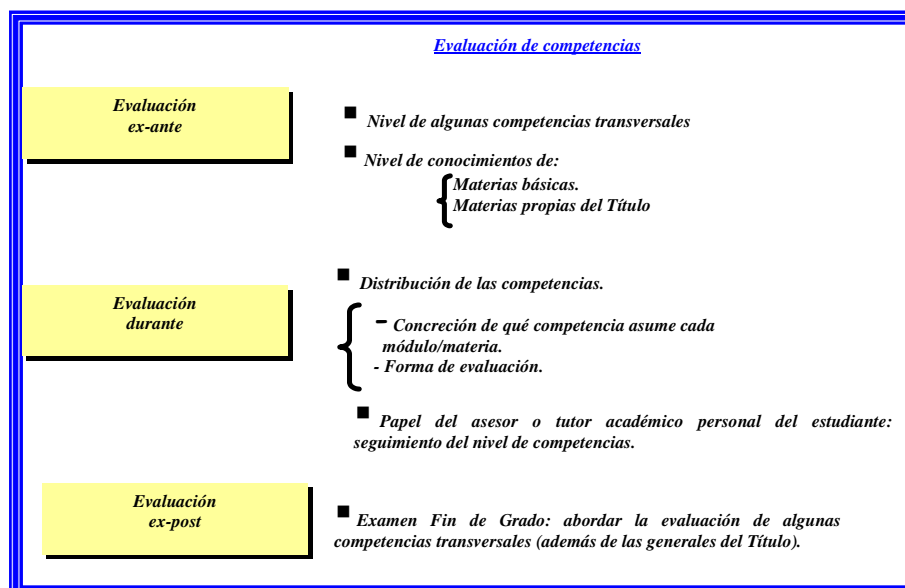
Evaluación de competencias

Evaluación ex-ante

■ Nivel de algunas competencias transversales

■ Nivel de conocimientos de:
Materias básicas.
Materias propias del Título

Evaluación durante

■ Distribución de las competencias.

- Concreción de qué competencia asume cada módulo/materia.
- Forma de evaluación.

■ Papel del asesor o tutor académico personal del estudiante: seguimiento del nivel de competencias.

Evaluación ex-post

■ Examen Fin de Grado: abordar la evaluación de algunas competencias transversales (además de las generales del Título).